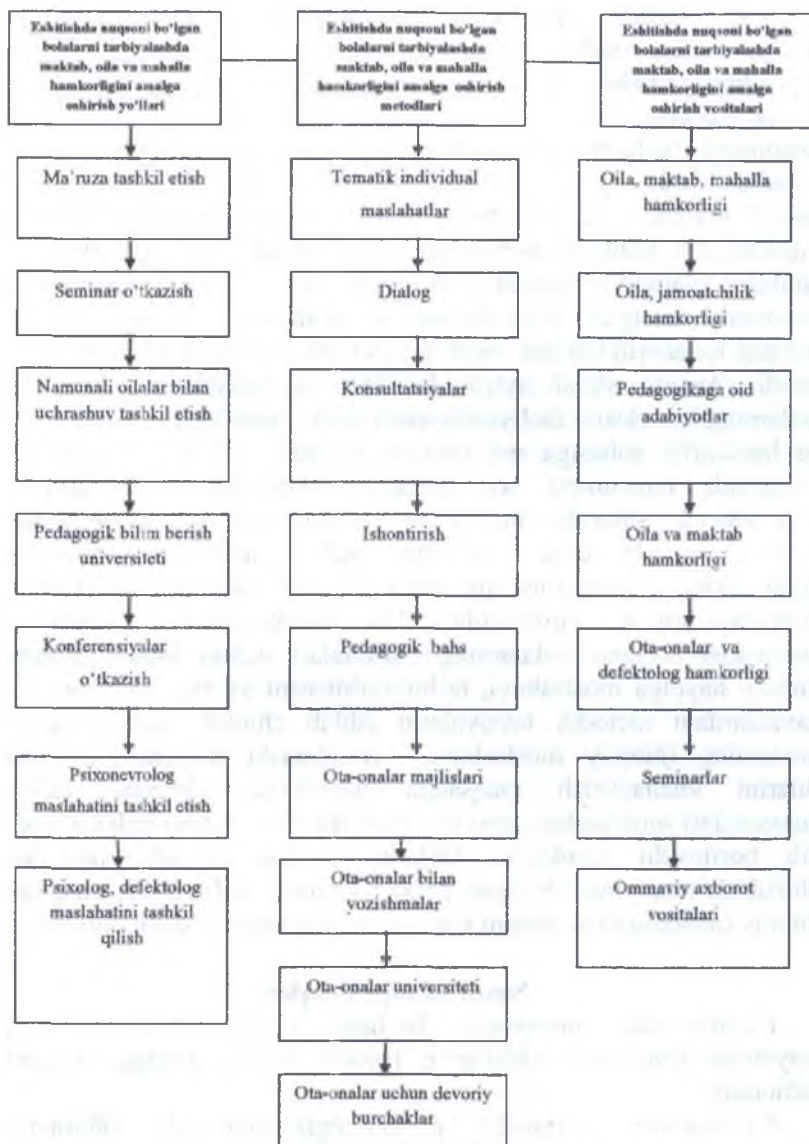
Eshitishda nuqsoni bo'lgan bolalarni tarbiyalashda maktab, oila va mahalla hamkorligini amalga oshirish yo'llari

Ma'ruza tashkil etish

Seminar o'tkazish

Namunali oilalar bilan uchrashuv tashkil etish

Pedagogik bilim berish universiteti

Konferensiyalar o'tkazish

Psixonevrolog maslahatini tashkil etish

Psixolog, defektolog maslahatini tashkil qilish

Eshitishda nuqsoni bo'lgan bolalarni tarbiyalashda maktab, oila va mahalla hamkorligini amalga oshirish metodlari

Tematik individual maslahatlar

Dialog

Konsultatsiyalar

Ishontirish

Pedagogik bahs

Ota-onalar majlislari

Ota-onalar bilan yozishmalar

Ota-onalar universiteti

Ota-onalar uchun devoriy burchaklar

Eshitishda nuqsoni bo'lgan bolalarni tarbiyalashda maktab, oila va mahalla hamkorligini amalga oshirish vositalari

Oila, maktab, mahalla hamkorligi

Oila, jamoatchilik hamkorligi

Pedagogikaga oid adabiyotlar

Oila va maktab hamkorligi

Ota-onalar va defektolog hamkorligi

Seminarlar

Ommaviy axborot vositalari